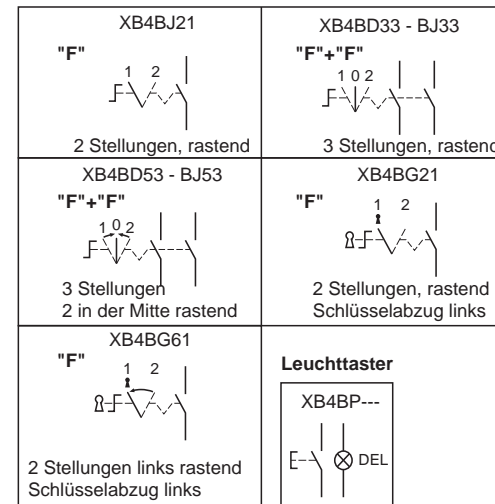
| XB4BJ21 | XB4BD33 - BJ33 |
|---|---|
| "F" 1 2 2 Stellungen, rastend | "F"+"F" 1 0 2 3 Stellungen, rastend |
| XB4BD53 - BJ53 | XB4BG21 |
| "F"+"F" 1 0 2 3 Stellungen 2 in der Mitte rastend | "F" 1 2 2 Stellungen, rastend Schlüsselabzug links |
| XB4BG61 | Leuchttaster |
| "F" 1 2 2 Stellungen links rastend Schlüsselabzug links | XB4BP--- DEL |